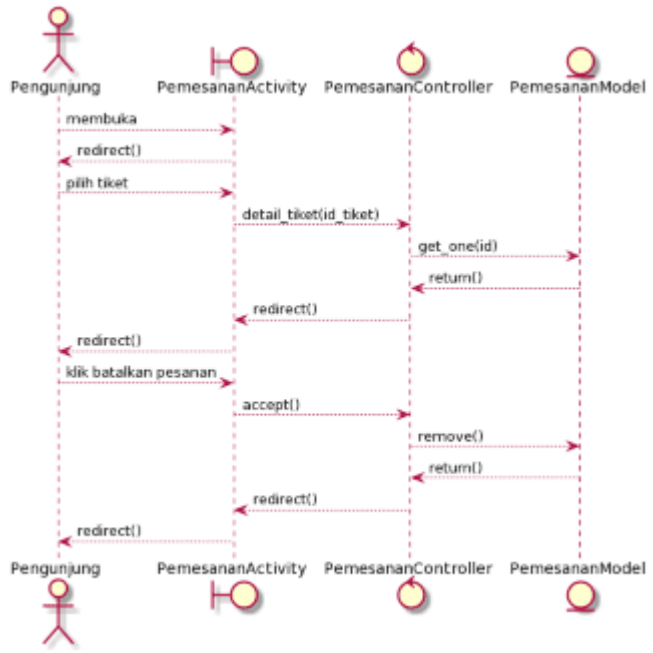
Pengunjung PemesananActivity PemesananController PemesananModel

membuka

redirect()

pilih tiket

detail_tiket(id_tiket)

get_one(id)

return()

redirect()

redirect()

klik batalkan pesanan

accept()

remove()

return()

redirect()

redirect()

Pengunjung PemesananActivity PemesananController PemesananModel